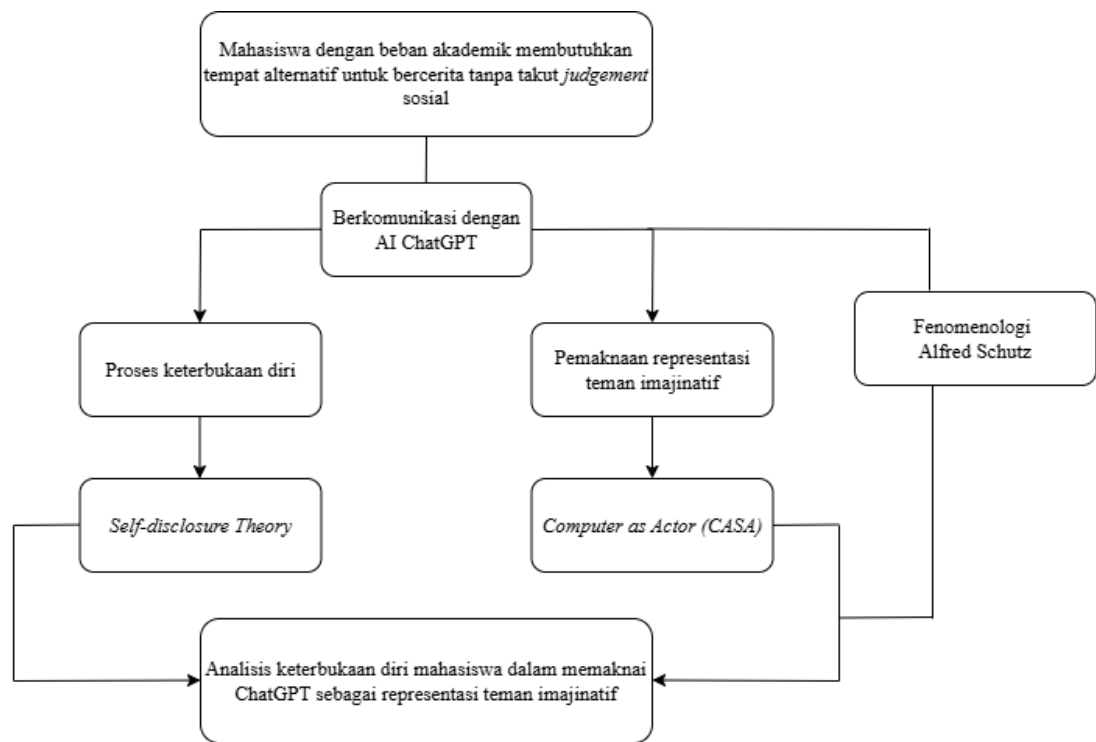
Mahasiswa dengan beban akademik membutuhkan tempat alternatif untuk bercerita tanpa takut *judgement* sosial

Berkomunikasi dengan AI ChatGPT

Proses keterbukaan diri

Pemaknaan representasi teman imajinatif

Fenomenologi Alfred Schutz

*Self-disclosure Theory*

*Computer as Actor (CASA)*

Analisis keterbukaan diri mahasiswa dalam memaknai ChatGPT sebagai representasi teman imajinatif